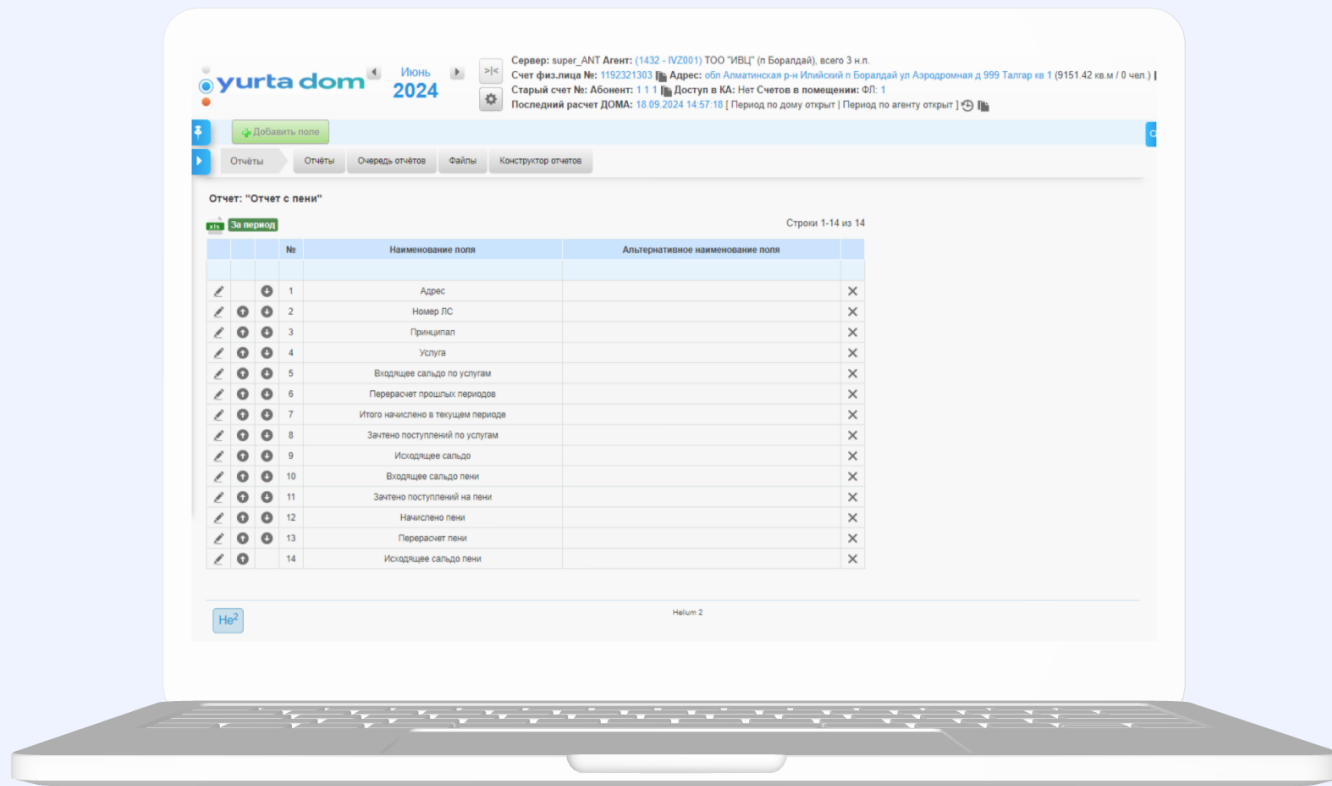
yurta dom

Июнь
2024

>|<

Сервер: super_ANT Агент: (1432 - IVZ001) ТОО "ИВЦ" (п Боралдай), всего 3 н.п.
Счет физ.лица №: 1192321303 Адрес: обл Алматинская р-н Илийский п Боралдай ул Аэродромная д 999 Талгар кв 1 (9151.42 кв.м / 0 чел.)
Старый счет №: Абонент: 1 1 1 Доступ в КА: Нет Счетов в помещении: ФЛ: 1
Последний расчет ДОМА: 18.09.2024 14:57:18 [ Период по дому открыт | Период по агенту открыт ]

Добавить поле

Отчёты | Отчёты | Очередь отчётов | Файлы | Конструктор отчетов

Отчет: "Отчет с пени"

xls За период

Строки 1-14 из 14

| | | | № | Наименование поля | Альтернативное наименование поля | |
|---|---|---|---|---|---|---|
| | | | | | | |
| | | | 1 | Адрес | | ✕ |
| | | | 2 | Номер ЛС | | ✕ |
| | | | 3 | Принципал | | ✕ |
| | | | 4 | Услуга | | ✕ |
| | | | 5 | Входящее сальдо по услугам | | ✕ |
| | | | 6 | Перерасчет прошлых периодов | | ✕ |
| | | | 7 | Итого начислено в текущем периоде | | ✕ |
| | | | 8 | Зачтено поступлений по услугам | | ✕ |
| | | | 9 | Исходящее сальдо | | ✕ |
| | | | 10 | Входящее сальдо пени | | ✕ |
| | | | 11 | Зачтено поступлений на пени | | ✕ |
| | | | 12 | Начислено пени | | ✕ |
| | | | 13 | Перерасчет пени | | ✕ |
| | | | 14 | Исходящее сальдо пени | | ✕ |

He$^2$

Helium 2